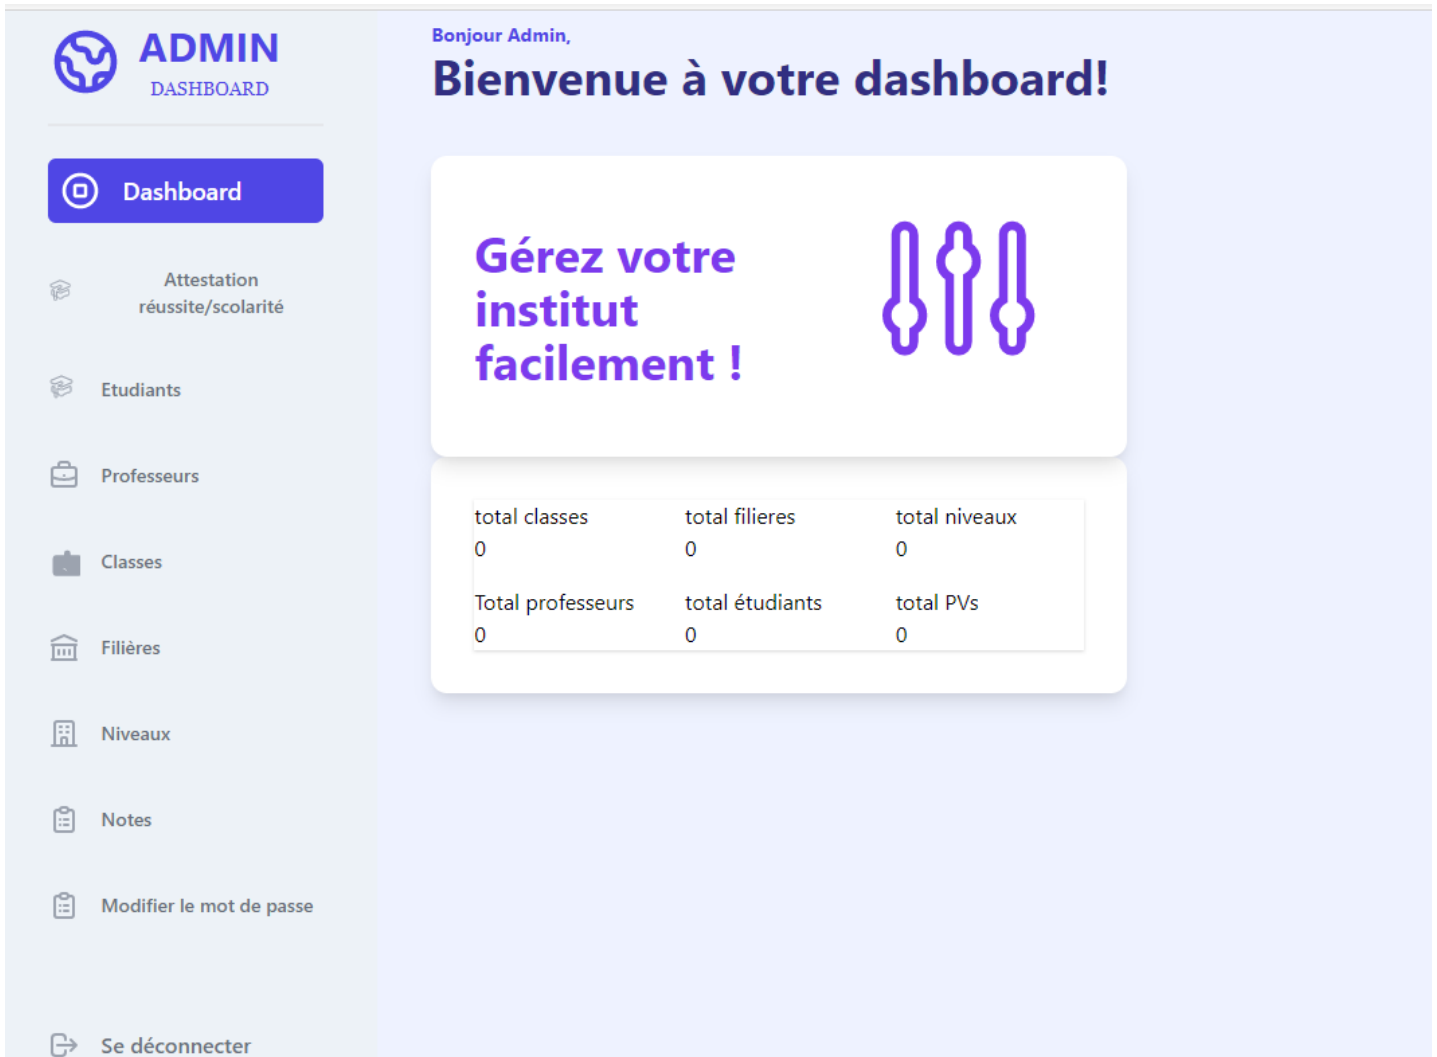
ADMIN
DASHBOARD

Dashboard

Attestation réussite/scolarité

Etudiants

Professeurs

Classes

Filières

Niveaux

Notes

Modifier le mot de passe

Se déconnecter

Bonjour Admin,

Bienvenue à votre dashboard!

Gérez votre institut facilement !

| total classes | total filieres | total niveaux |
|---|---|---|
| 0 | 0 | 0 |
| Total professeurs | total étudiants | total PVs |
| 0 | 0 | 0 |